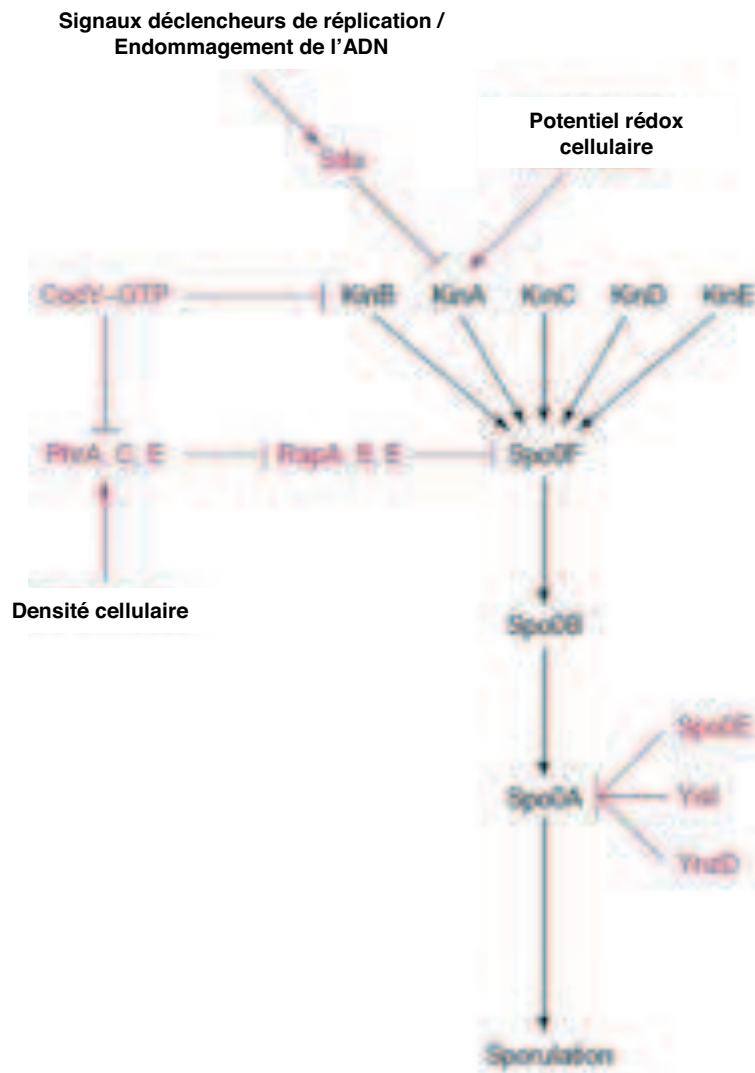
Signaux déclencheurs de réplication / Endommagement de l'ADN

Sda

Potentiel rédox cellulaire

CodY–GTP

KinB

KinA

KinC

KinD

KinE

PhrA, C, E

RapA, B, E

Spo0F

Densité cellulaire

Spo0B

Spo0E

Spo0A

YisI

YnzD

Sporulation